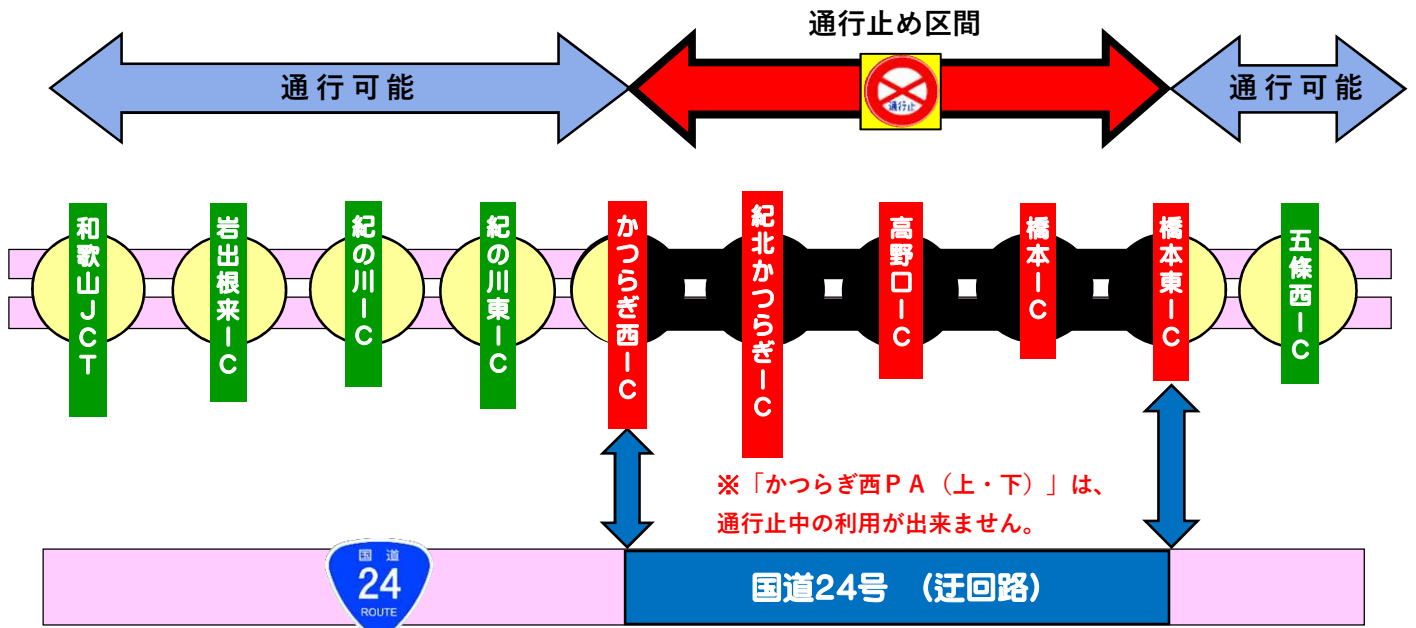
通行止め区間

通行可能

通行止

通行可能

和歌山JCT

岩出根来IC

紀の川IC

紀の川東IC

かつらぎ西IC

紀北かつらぎIC

高野口IC

橋本IC

橋本東IC

五條西IC

※「かつらぎ西PA(上・下)」は、通行止中の利用が出来ません。

国道
24
ROUTE

国道24号 (迂回路)